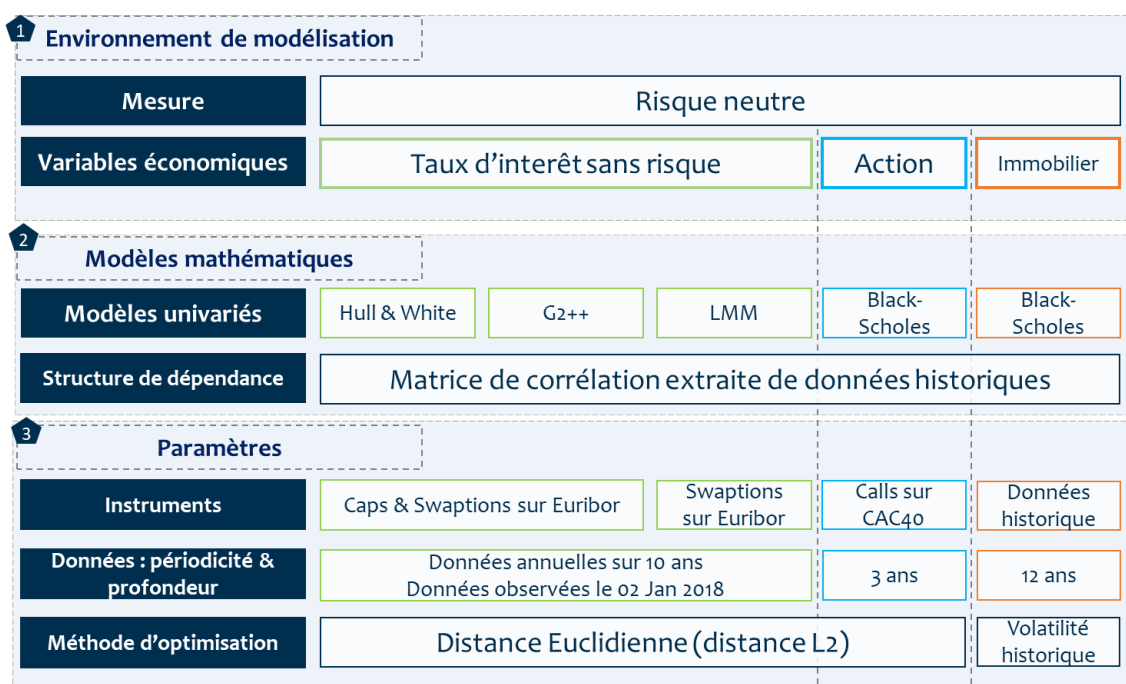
1 Environnement de modélisation

Mesure | Risque neutre

Variables économiques | Taux d'interêt sans risque | Action | Immobilier

2 Modèles mathématiques

Modèles univariés | Hull & White | G2++ | LMM | Black-Scholes | Black-Scholes

Structure de dépendance | Matrice de corrélation extraite de données historiques

3 Paramètres

Instruments | Caps & Swaptions sur Euribor | Swaptions sur Euribor | Calls sur CAC40 | Données historique

Données : périodicité & profondeur | Données annuelles sur 10 ans Données observées le 02 Jan 2018 | 3 ans | 12 ans

Méthode d'optimisation | Distance Euclidienne (distance L2) | Volatilité historique